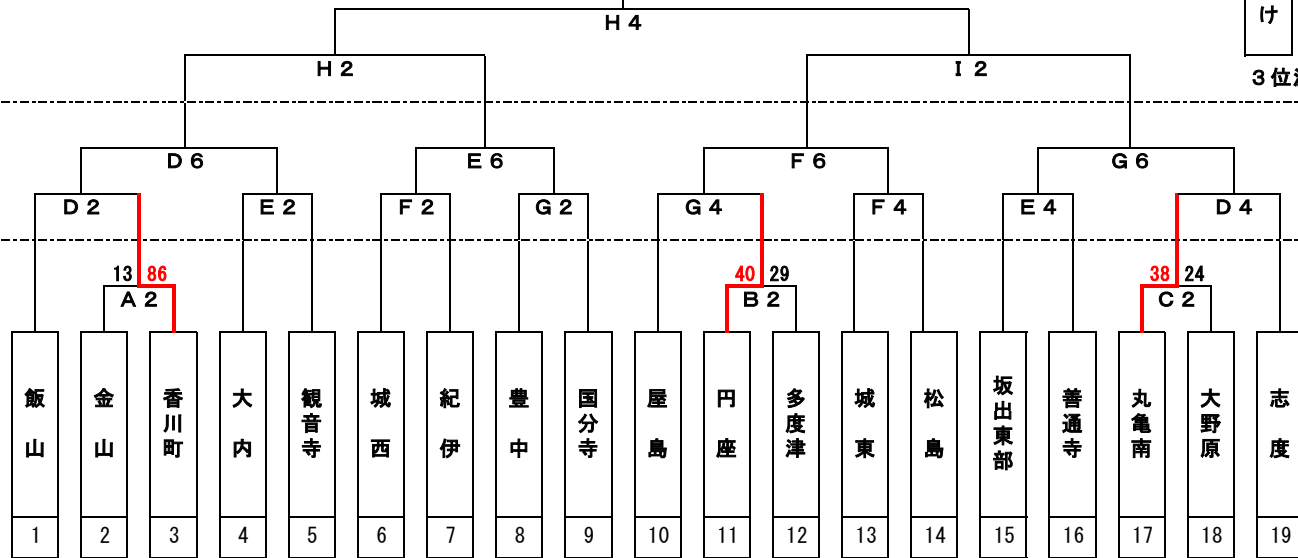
け

3位

H 4

H 2

I 2

D 6

E 6

F 6

G 6

D 2

E 2

F 2

G 2

G 4

F 4

E 4

D 4

13 86
A 2

40 29
B 2

38 24
C 2

飯山

金山

香川町

大内

観音寺

城西

紀伊

豊中

国分寺

屋島

円座

多度津

城東

松島

坂出東部

善通寺

丸亀南

大野原

志度

1 2 3 4 5 6 7 8 9 10 11 12 13 14 15 16 17 18 19